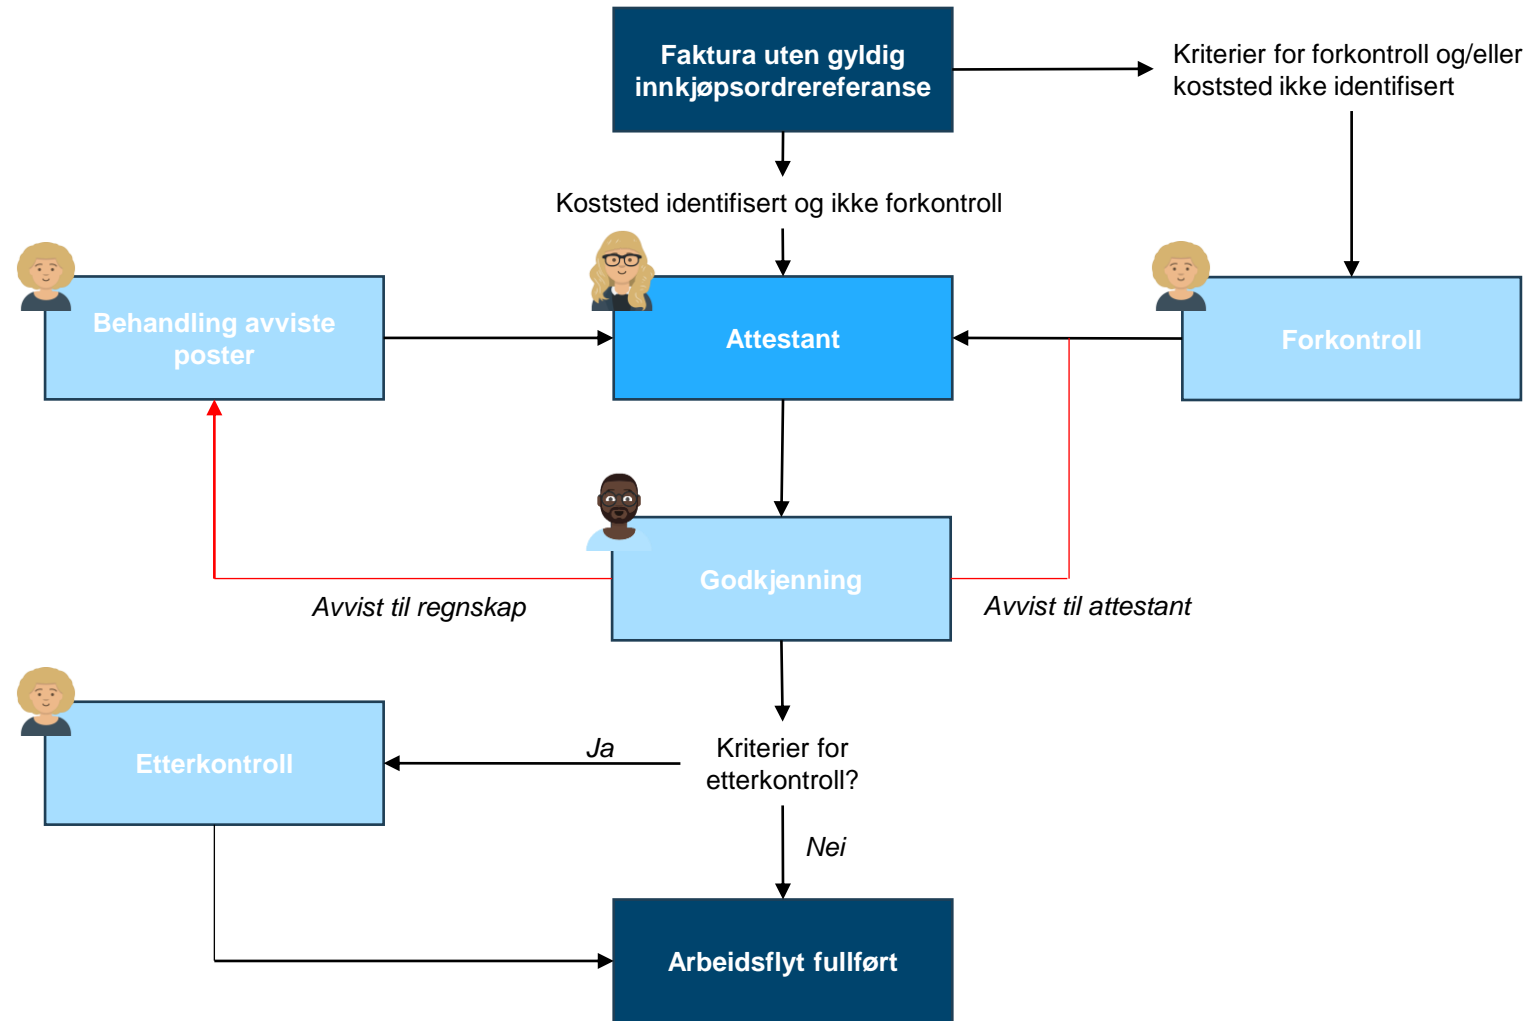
Faktura uten gyldig innkjøpsordrereferanse

Kriterier for forkontroll og/eller koststed ikke identifisert

Koststed identifisert og ikke forkontroll

Behandling avviste poster

Attestant

Forkontroll

Godkjenning

Avvist til regnskap

Avvist til attestant

Etterkontroll

Ja

Kriterier for etterkontroll?

Nei

Arbeidsflyt fullført